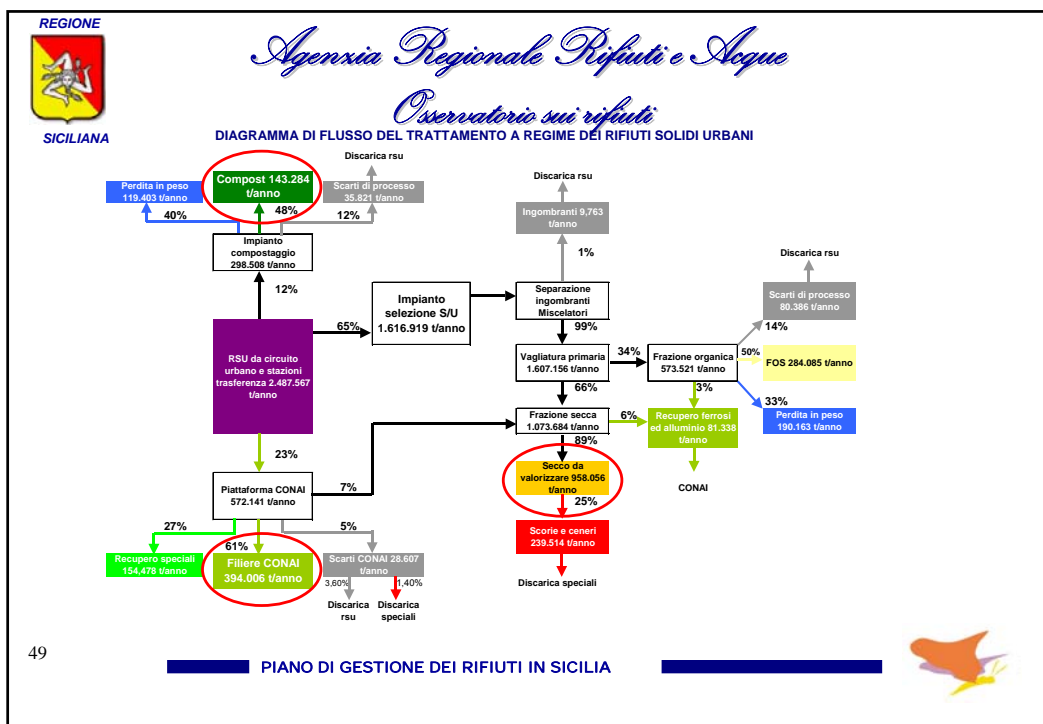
REGIONE

SICILIANA

Agenzia Regionale Rifiuti e Acque

Osservatorio sui rifiuti

DIAGRAMMA DI FLUSSO DEL TRATTAMENTO A REGIME DEI RIFIUTI SOLIDI URBANI

Discarica rsu

Perdita in peso 119.403 t/anno

Compost 143.284 t/anno

Scarti di processo 35.821 t/anno

40%

48%

12%

Impianto compostaggio 298.508 t/anno

12%

Discarica rsu

Ingombranti 9.763 t/anno

1%

Separazione ingombranti Miscelatori

Impianto selezione S/U 1.616.919 t/anno

65%

99%

Discarica rsu

Scarti di processo 80.386 t/anno

14%

RSU da circuito urbano e stazioni trasferenza 2.487.567 t/anno

Vagliatura primaria 1.607.156 t/anno

34%

Frazione organica 573.521 t/anno

50%

FOS 284.085 t/anno

66%

3%

33%

Frazione secca 1.073.684 t/anno

6%

Recupero ferrosi ed alluminio 81.338 t/anno

Perdita in peso 190.163 t/anno

89%

23%

Secco da valorizzare 958.056 t/anno

25%

CONAI

Piattaforma CONAI 572.141 t/anno

7%

27%

5%

Scorie e ceneri 239.514 t/anno

61%

Recupero speciali 154.478 t/anno

Filiere CONAI 394.006 t/anno

Scarti CONAI 28.607 t/anno

3,60%

1,40%

Discarica speciali

Discarica rsu

Discarica speciali

49

PIANO DI GESTIONE DEI RIFIUTI IN SICILIA